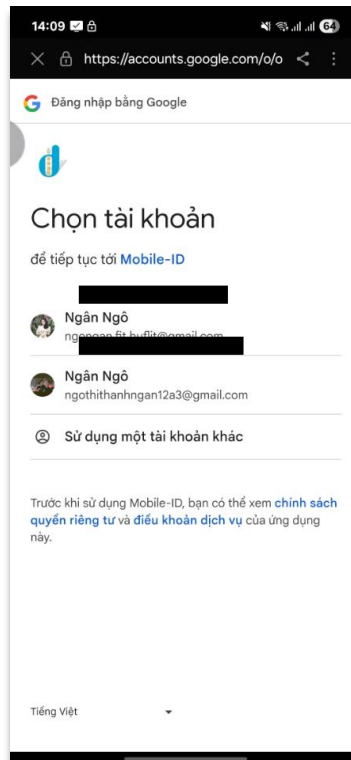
14:09
64
https://accounts.google.com/o/o

Đăng nhập bằng Google

Chọn tài khoản

để tiếp tục tới Mobile-ID

Ngân Ngô
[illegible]

Ngân Ngô
ngothithanhngan12a3@gmail.com

Sử dụng một tài khoản khác

Trước khi sử dụng Mobile-ID, bạn có thể xem chính sách quyền riêng tư và điều khoản dịch vụ của ứng dụng này.

Tiếng Việt